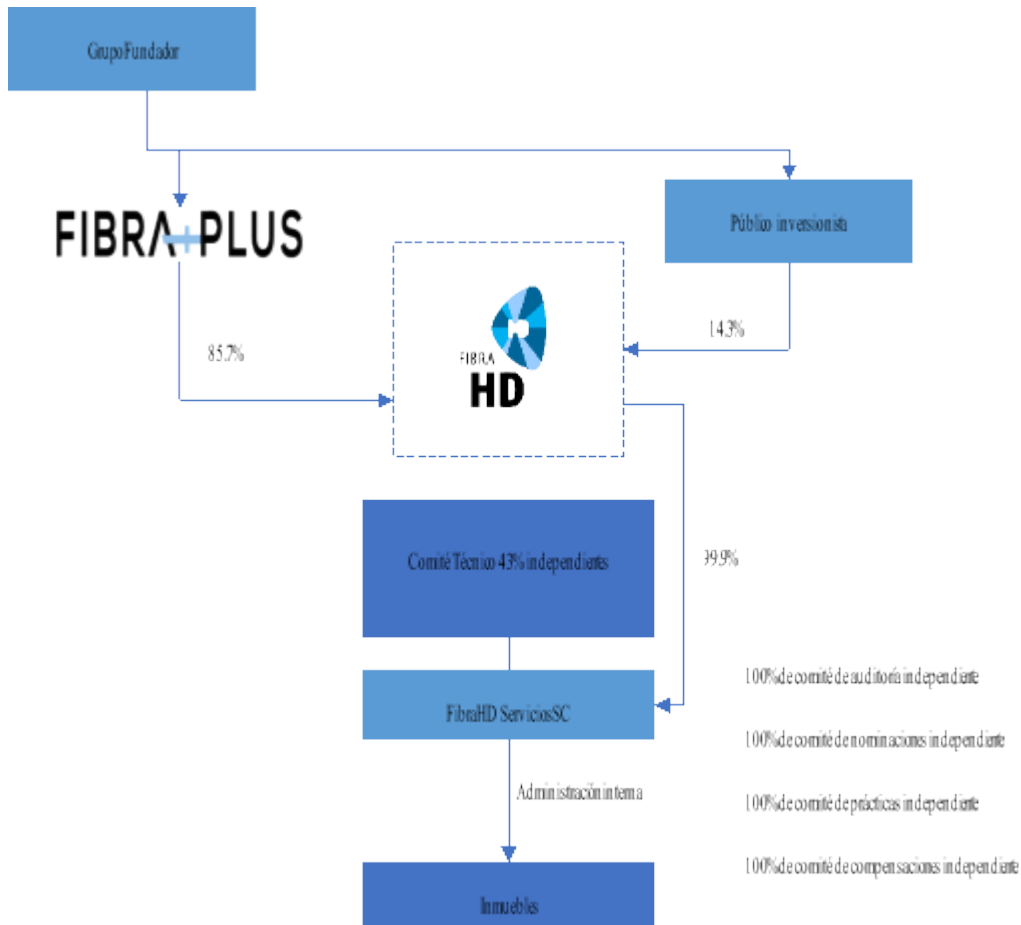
Grupo Fundador

FIBRA PLUS

Público inversionista

85.7%

14.3%

FIBRA HD

Comité Técnico 43% independientes

99.9%

FibraHD Servicios SC

Administración interna

Inmuebles

100% de comité de auditoría independiente

100% de comité de nominaciones independiente

100% de comité de prácticas independiente

100% de comité de compensaciones independiente